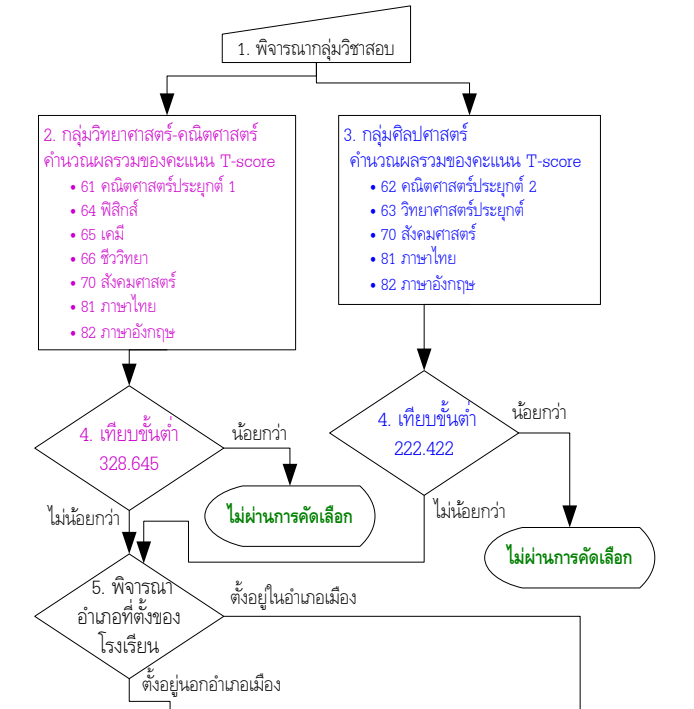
1. พิจารณากลุ่มวิชาสอบ

2. กลุ่มวิทยาศาสตร์-คณิตศาสตร์
คำนวณผลรวมของคะแนน T-score
• 61 คณิตศาสตร์ประยุกต์ 1
• 64 ฟิสิกส์
• 65 เคมี
• 66 ชีววิทยา
• 70 สังคมศาสตร์
• 81 ภาษาไทย
• 82 ภาษาอังกฤษ

3. กลุ่มศิลปศาสตร์
คำนวณผลรวมของคะแนน T-score
• 62 คณิตศาสตร์ประยุกต์ 2
• 63 วิทยาศาสตร์ประยุกต์
• 70 สังคมศาสตร์
• 81 ภาษาไทย
• 82 ภาษาอังกฤษ

4. เทียบขั้นต่ำ
328.645

น้อยกว่า

ไม่ผ่านการคัดเลือก

ไม่น้อยกว่า

4. เทียบขั้นต่ำ
222.422

น้อยกว่า

ไม่น้อยกว่า

ไม่ผ่านการคัดเลือก

5. พิจารณา
อำเภอที่ตั้งของ
โรงเรียน

ตั้งอยู่ในอำเภอเมือง

ตั้งอยู่นอกอำเภอเมือง